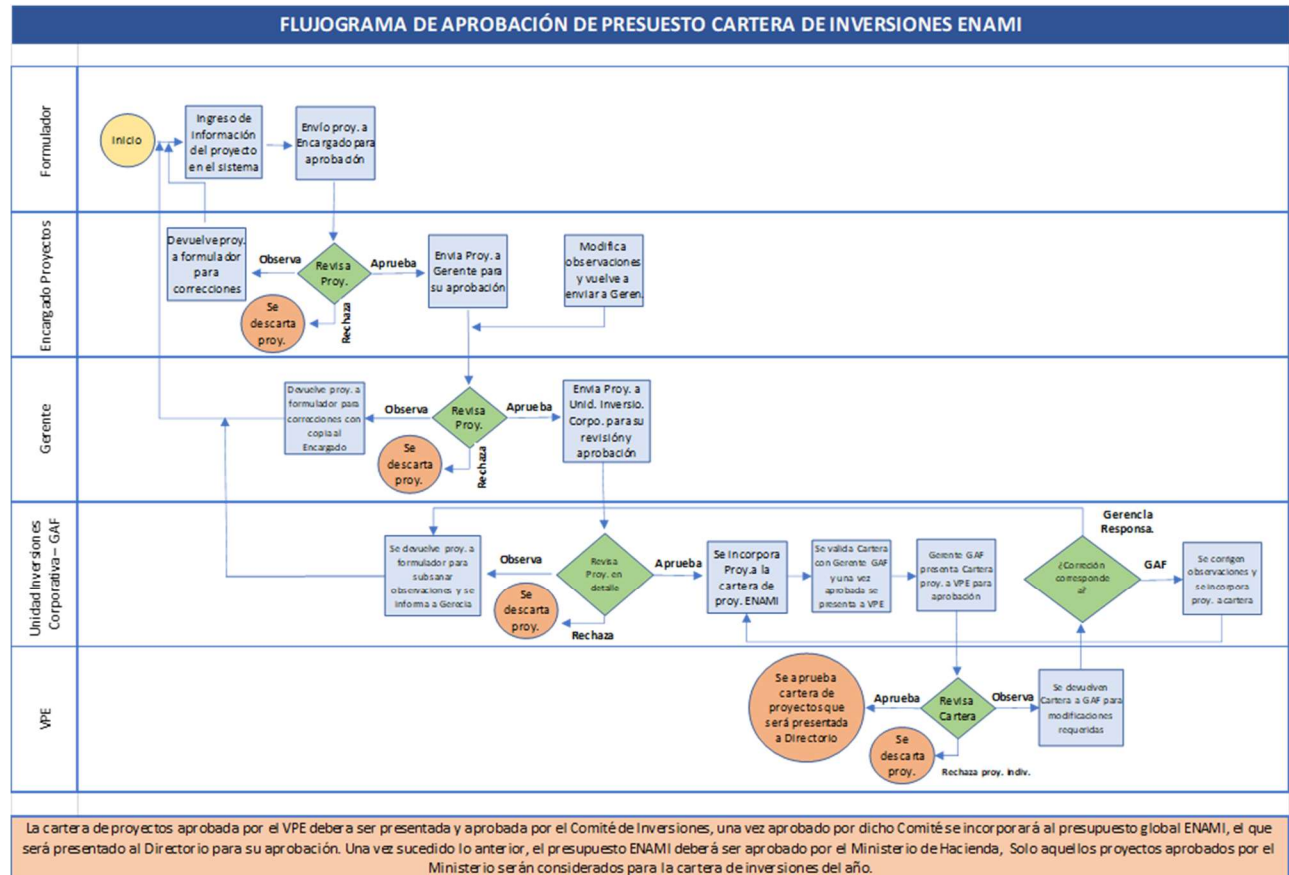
FLUJOGRAMA DE APROBACIÓN DE PRESUESTO CARTERA DE INVERSIONES ENAMI

Formulador

Inicio

Ingreso de Información del proyecto en el sistema

Envío proy. a Encargado para aprobación

Encargado Proyectos

Devuelve proy. a formulador para correcciones

Observa

Revisa Proy.

Aprueba

Envía Proy. a Gerente para su aprobación

Modifica observaciones y vuelve a enviar a Geren.

Se descarta proy.

Rechaza

Gerente

Devuelve proy. a formulador para correcciones con copia al Encargado

Observa

Revisa Proy.

Aprueba

Envía Proy. a Unid. Inversio. Corpo. para su revisión y aprobación

Se descarta proy.

Rechaza

Unidad Inversiones Corporativa – GAF

Se devuelve proy. a formulador para subsanar observaciones y se informa a Gerecia

Observa

Revisa Proy. en detalle

Aprueba

Se incorpora Proy. a la cartera de proy. ENAMI

Se valida Cartera con Gerente GAF y una vez aprobada se presenta a VPE

Gerente GAF presenta Cartera proy. a VPE para aprobación

Gerencia Responsa.

¿Corrección corresponde a?

GAF

Se corrigen observaciones y se incorpora proy. a cartera

Se descarta proy.

Rechaza

VPE

Se aprueba cartera de proyectos que será presentada a Directorio

Aprueba

Revisa Cartera

Observa

Se devuelven Cartera a GAF para modificaciones requeridas

Se descarta proy.

Rechaza proy. indiv.

La cartera de proyectos aprobada por el VPE debera ser presentada y aprobada por el Comité de Inversiones, una vez aprobado por dicho Comité se incorporará al presupuesto global ENAMI, el que será presentado al Directorio para su aprobación. Una vez sucedido lo anterior, el presupuesto ENAMI deberá ser aprobado por el Ministerio de Hacienda, Solo aquellos proyectos aprobados por el Ministerio serán considerados para la cartera de inversiones del año.